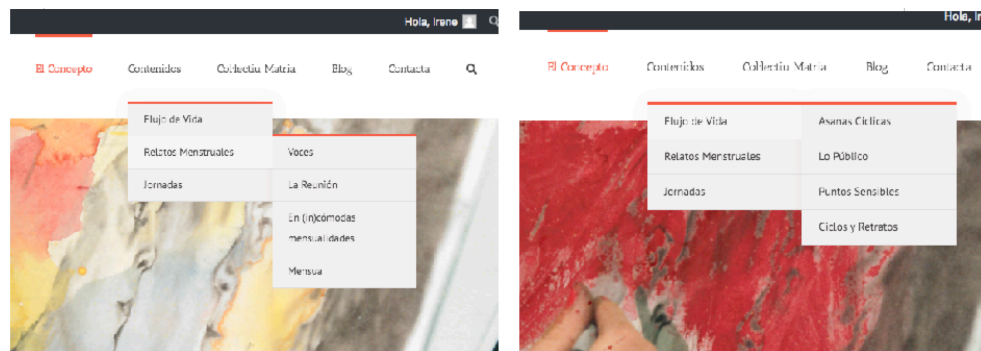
Hola, Irene

El Concepto Contenidos Col·lectiu Matria Blog Contacto

Flujo de Vida
Relatos Menstruales
Jornadas

Voces
La Reunión
En (in)cómodas mensualidades
Mensua

Hola, Ir

El Concepto Contenidos Col·lectiu Matria Blog Contacte

Flujo de Vida
Relatos Menstruales
Jornadas

Asanas Cíclicas
Lo Público
Puntos Sensibles
Ciclos y Retratos